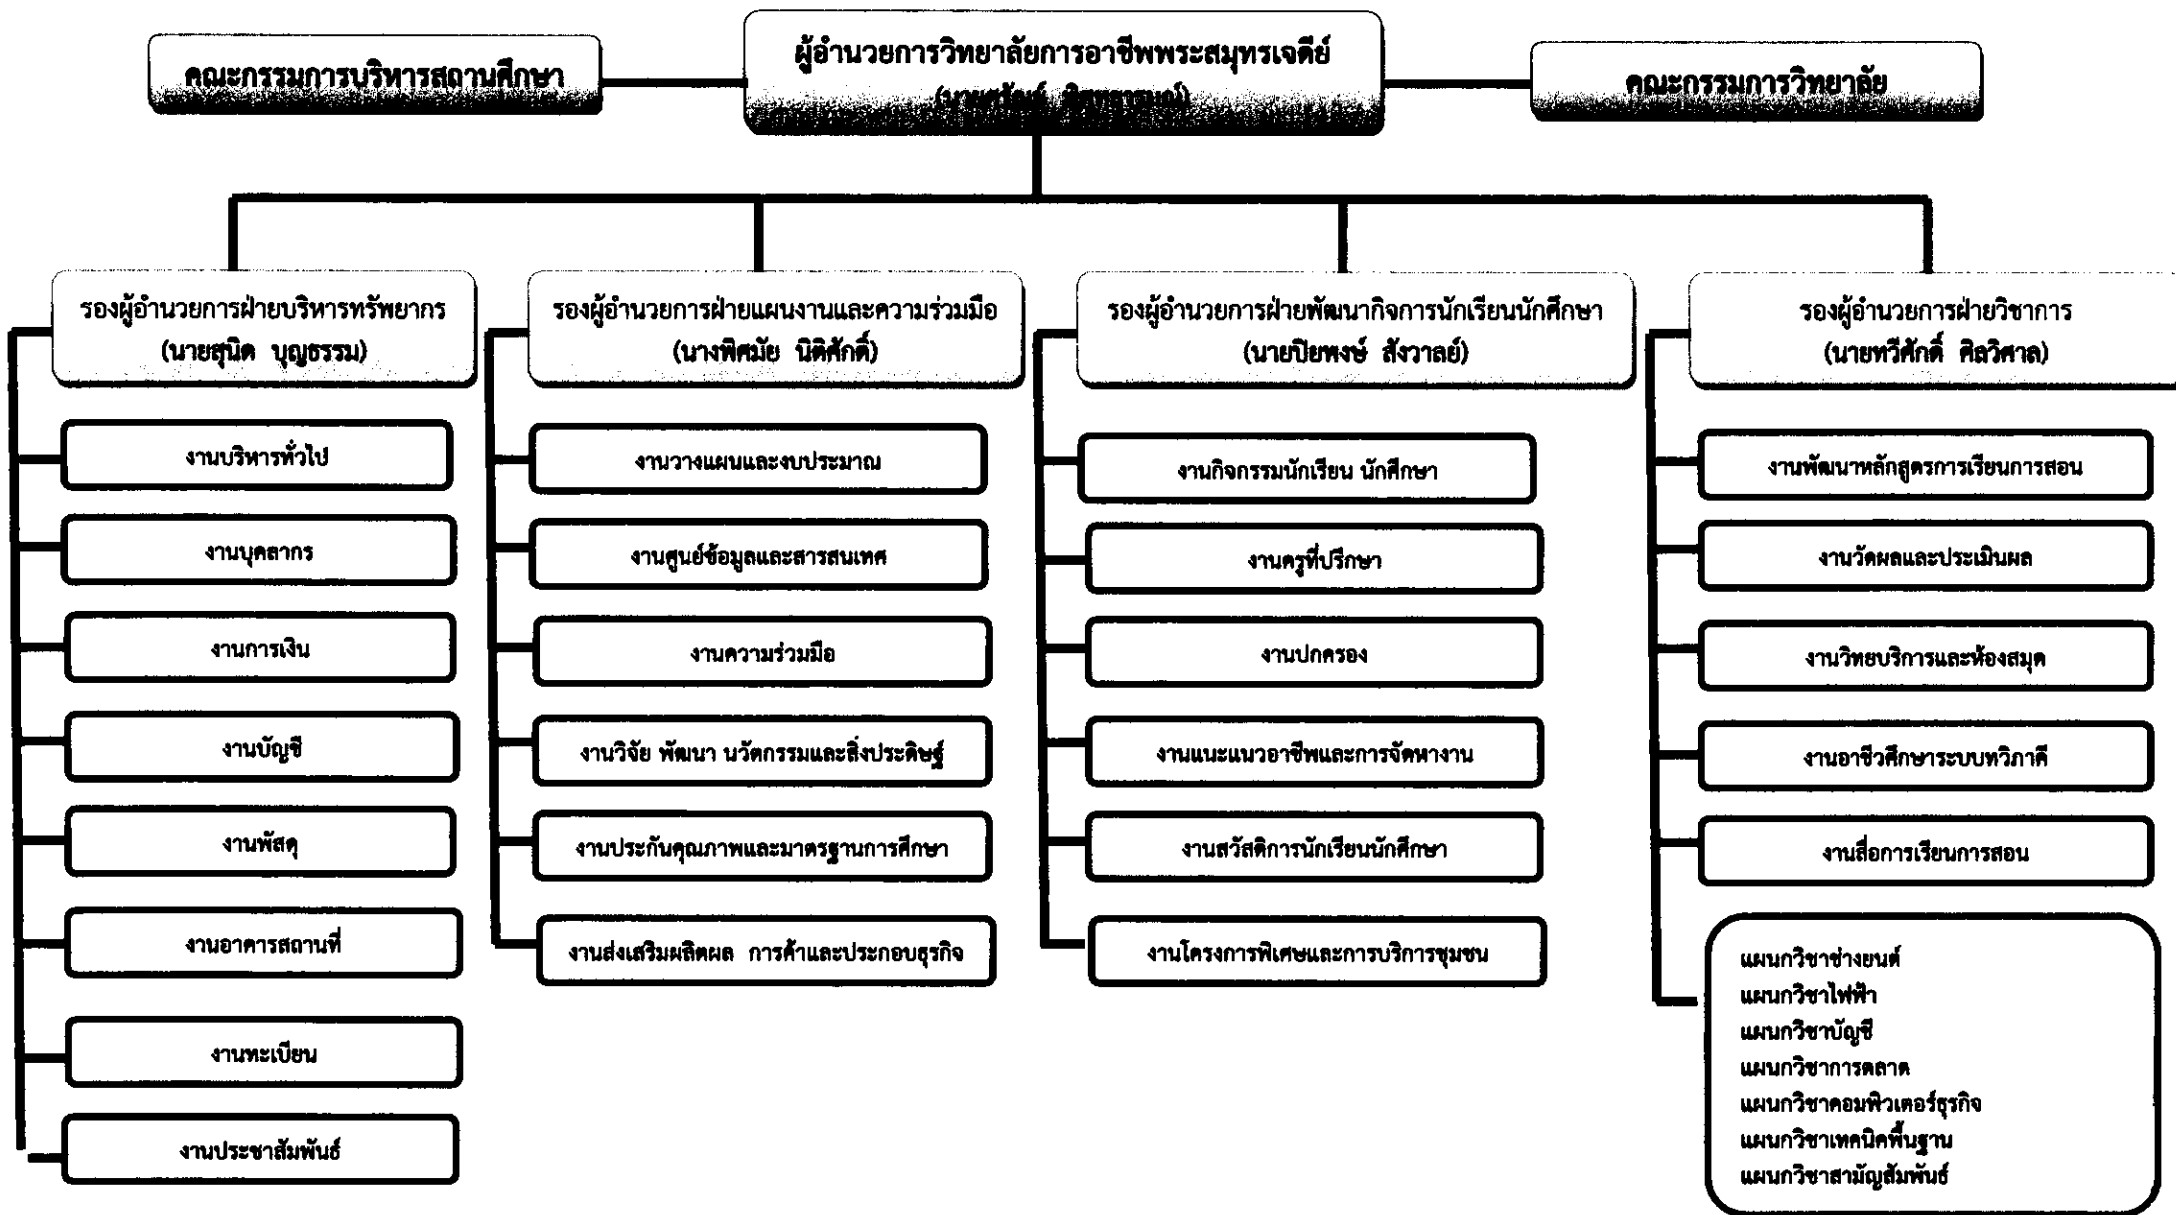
ผู้อำนวยการวิทยาลัยการอาชีพพระสมุทรเจดีย์
([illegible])

คณะกรรมการบริหารสถานศึกษา

คณะกรรมการวิทยาลัย

รองผู้อำนวยการฝ่ายบริหารทรัพยากร
(นายสุนิต บุญธรรม)

งานบริหารทั่วไป

งานบุคลากร

งานการเงิน

งานบัญชี

งานพัสดุ

งานอาคารสถานที่

งานทะเบียน

งานประชาสัมพันธ์

รองผู้อำนวยการฝ่ายแผนงานและความร่วมมือ
(นางพิศมัย นิติศักดิ์)

งานวางแผนและงบประมาณ

งานศูนย์ข้อมูลและสารสนเทศ

งานความร่วมมือ

งานวิจัย พัฒนา นวัตกรรมและสิ่งประดิษฐ์

งานประกันคุณภาพและมาตรฐานการศึกษา

งานส่งเสริมผลิตผล การค้าและประกอบธุรกิจ

รองผู้อำนวยการฝ่ายพัฒนากิจการนักเรียนนักศึกษา
(นายปิยพงษ์ สังวาลย์)

งานกิจกรรมนักเรียน นักศึกษา

งานครูที่ปรึกษา

งานปกครอง

งานแนะแนวอาชีพและการจัดหางาน

งานสวัสดิการนักเรียนนักศึกษา

งานโครงการพิเศษและการบริการชุมชน

รองผู้อำนวยการฝ่ายวิชาการ
(นายทวีศักดิ์ ศิลวิศาล)

งานพัฒนาหลักสูตรการเรียนการสอน

งานวัดผลและประเมินผล

งานวิทยบริการและห้องสมุด

งานอาชีวศึกษาระบบทวิภาคี

งานสื่อการเรียนการสอน

แผนกวิชาช่างยนต์
แผนกวิชาไฟฟ้า
แผนกวิชาบัญชี
แผนกวิชาการตลาด
แผนกวิชาคอมพิวเตอร์ธุรกิจ
แผนกวิชาเทคนิคพื้นฐาน
แผนกวิชาสามัญสัมพันธ์